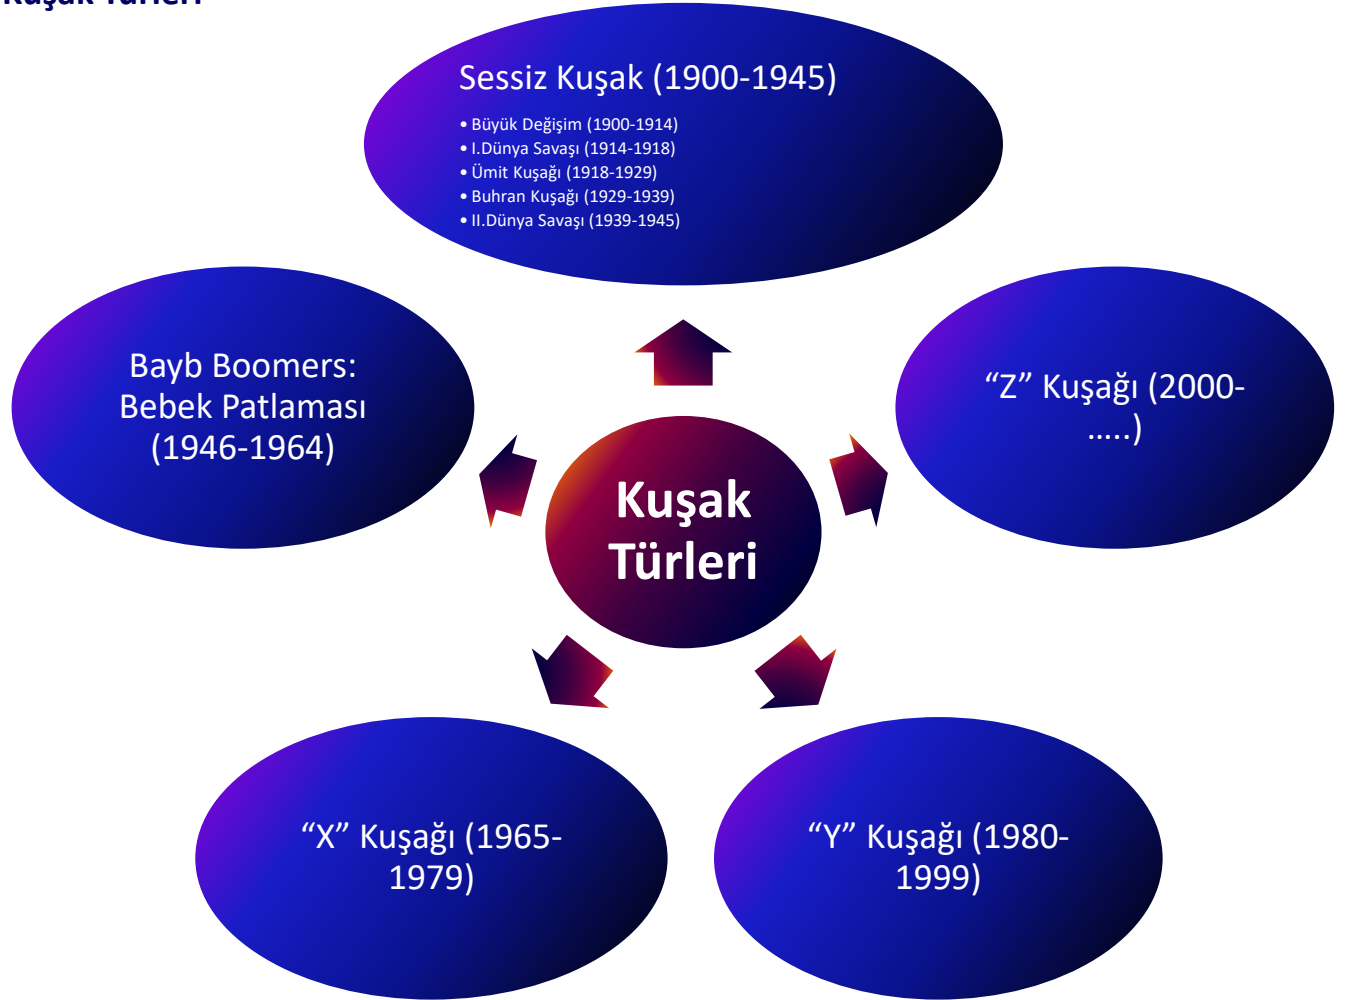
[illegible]

Sessiz Kuşak (1900-1945)

- Büyük Değişim (1900-1914)
- I.Dünya Savaşı (1914-1918)
- Ümit Kuşağı (1918-1929)
- Buhran Kuşağı (1929-1939)
- II.Dünya Savaşı (1939-1945)

Bayb Boomers: Bebek Patlaması (1946-1964)

Kuşak Türleri

"Z" Kuşağı (2000-.....)

"X" Kuşağı (1965-1979)

"Y" Kuşağı (1980-1999)